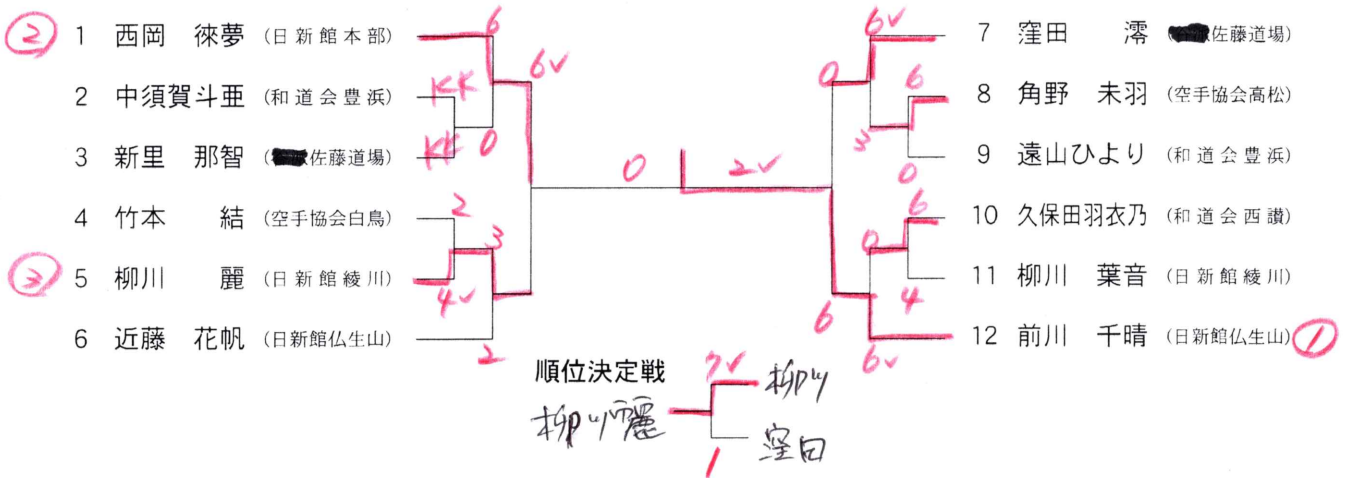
2 1 西岡 徠夢 (日新館本部)
2 中須賀斗亜 (和道会豊浜)
3 新里 那智 ([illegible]佐藤道場)
4 竹本 結 (空手協会白鳥)
3 5 柳川 麗 (日新館綾川)
6 近藤 花帆 (日新館仏生山)

6
KK
KK
0
6v
2
3
4v
2
0

2v

7 窪田 澪 ([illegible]佐藤道場)
8 角野 未羽 (空手協会高松)
9 遠山ひより (和道会豊浜)
10 久保田羽衣乃 (和道会西讃)
11 柳川 葉音 (日新館綾川)
12 前川 千晴 (日新館仏生山) 1

6v
0
6
3
0
6
0
4
6
6v

順位決定戦
柳川麗
2v 柳川
1 窪田